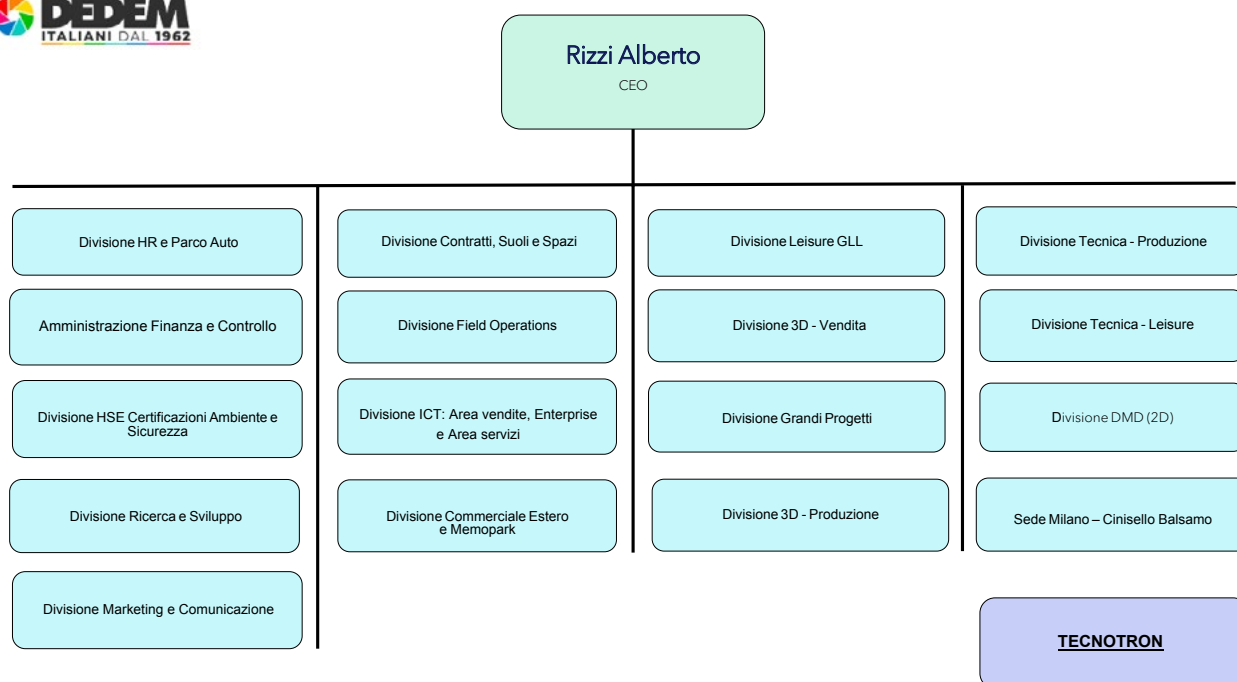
DEDEM
ITALIANI DAL 1962

Rizzi Alberto
CEO

Divisione HR e Parco Auto

Amministrazione Finanza e Controllo

Divisione HSE Certificazioni Ambiente e Sicurezza

Divisione Ricerca e Sviluppo

Divisione Marketing e Comunicazione

Divisione Contratti, Suoli e Spazi

Divisione Field Operations

Divisione ICT: Area vendite, Enterprise e Area servizi

Divisione Commerciale Estero e Memopark

Divisione Leisure GLL

Divisione 3D - Vendita

Divisione Grandi Progetti

Divisione 3D - Produzione

Divisione Tecnica - Produzione

Divisione Tecnica - Leisure

Divisione DMD (2D)

Sede Milano – Cinisello Balsamo

TECNOTRON